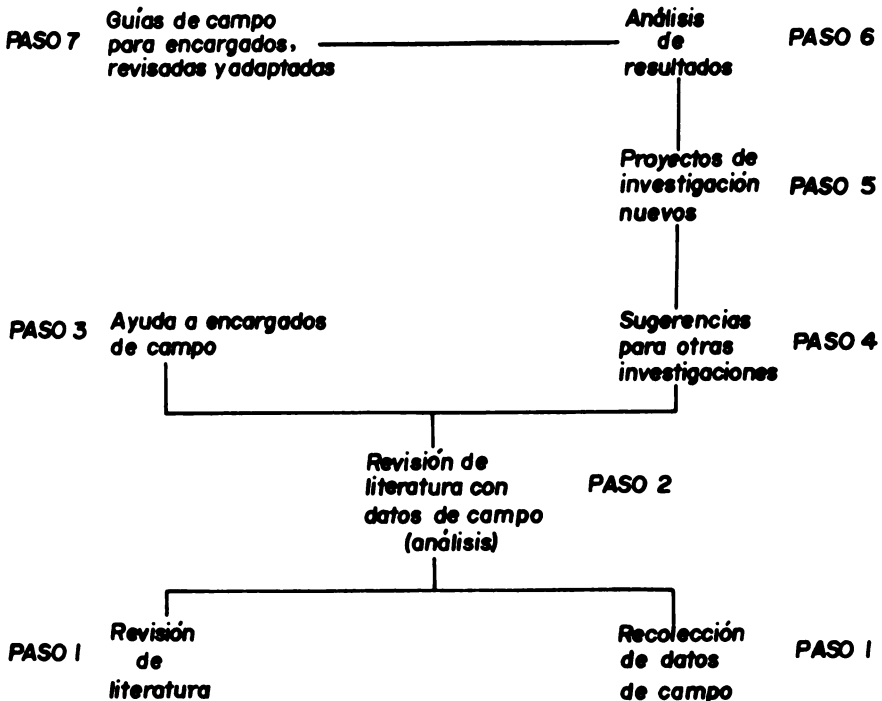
PASO 7 Guías de campo para encargados, revisadas y adaptadas

Análisis de resultados PASO 6

Proyectos de investigación nuevos PASO 5

PASO 3 Ayuda a encargados de campo

Sugerencias para otras investigaciones PASO 4

Revisión de literatura con datos de campo (análisis) PASO 2

PASO 1 Revisión de literatura

Recolección de datos de campo PASO 1